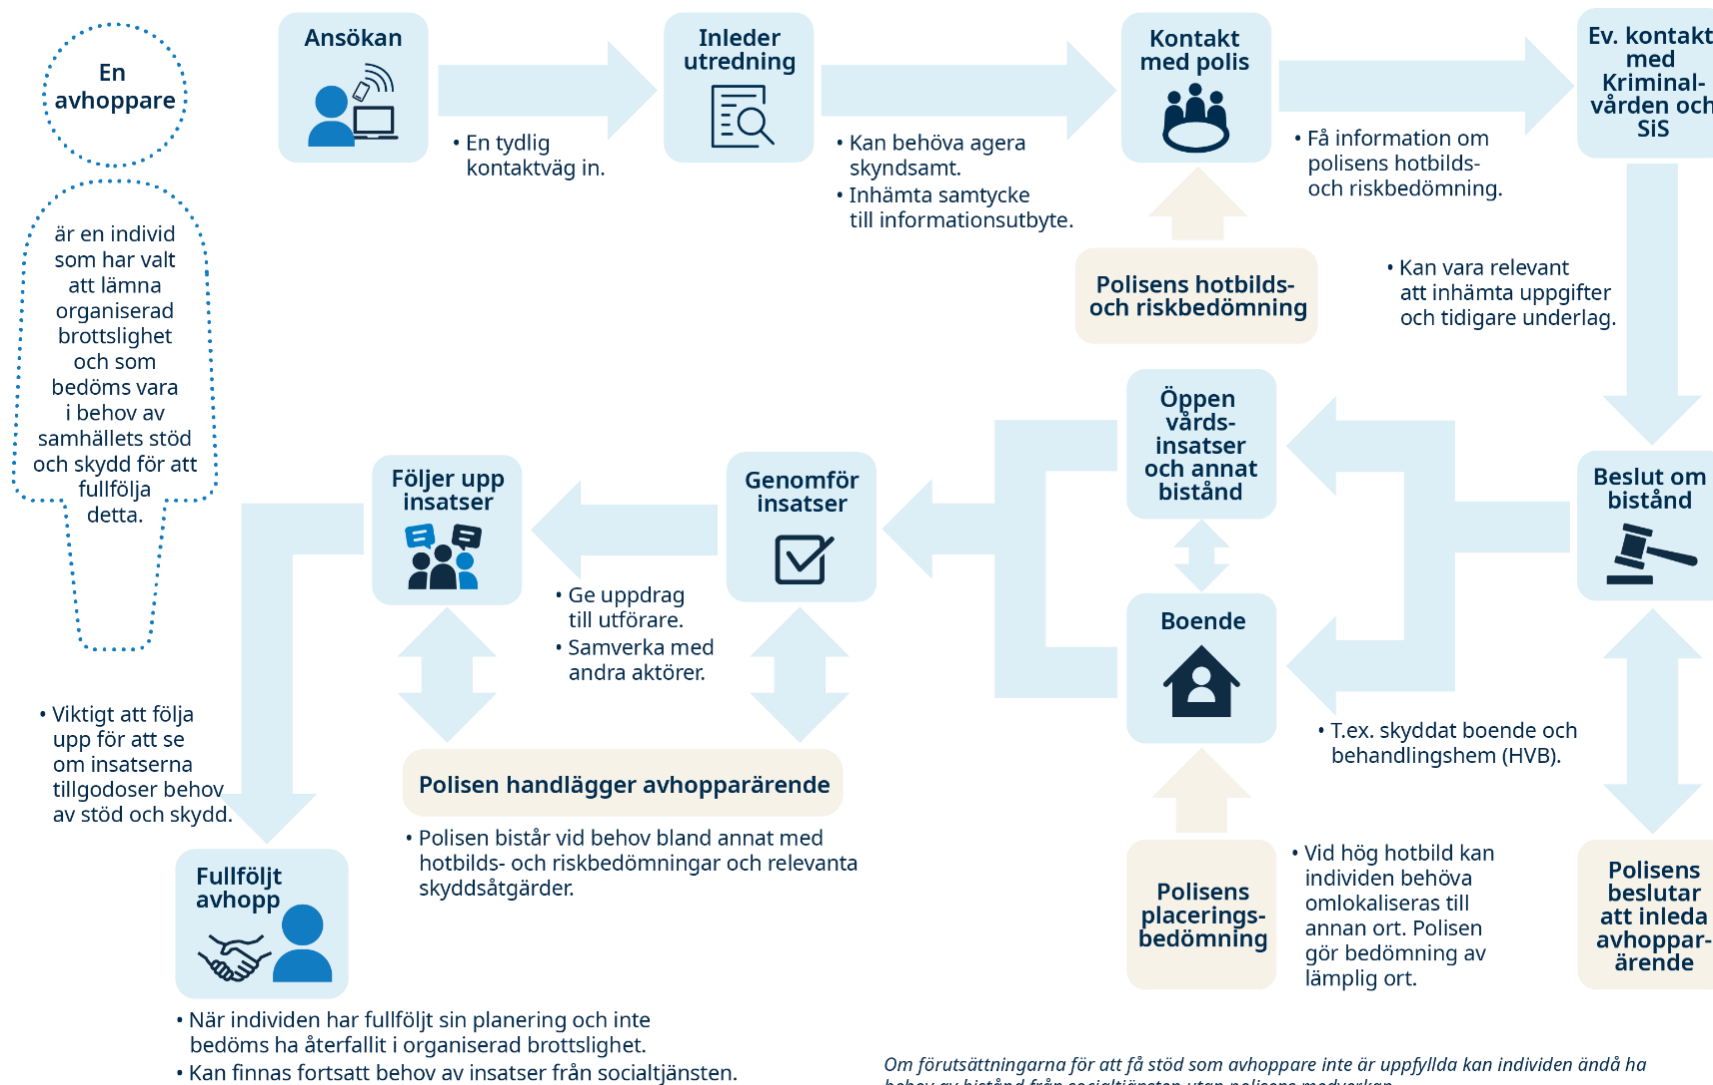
En avhoppare

är en individ som har valt att lämna organiserad brottslighet och som bedöms vara i behov av samhällets stöd och skydd för att fullfölja detta.

Ansökan

• En tydlig kontaktväg in.

Inleder utredning

• Kan behöva agera skyndsamt.
• Inhämta samtycke till informationsutbyte.

Kontakt med polis

Polisens hotbilds- och riskbedömning

• Få information om polisens hotbilds- och riskbedömning.

Ev. kontakt med Kriminal-vården och SiS

• Kan vara relevant att inhämta uppgifter och tidigare underlag.

Beslut om bistånd

Polisens beslutar att inleda avhoppar-ärende

Öppen vårds-insatser och annat bistånd

Boende

• T.ex. skyddat boende och behandlingshem (HVB).

Polisens placerings-bedömning

• Vid hög hotbild kan individen behöva omlokaliseras till annan ort. Polisen gör bedömning av lämplig ort.

Genomför insatser

• Ge uppdrag till utförare.
• Samverka med andra aktörer.

Följer upp insatser

Polisen handlägger avhopparärende

• Polisen bistår vid behov bland annat med hotbilds- och riskbedömningar och relevanta skyddsåtgärder.

• Viktigt att följa upp för att se om insatserna tillgodoser behov av stöd och skydd.

Fullföljt avhopp

• När individen har fullföljt sin planering och inte bedöms ha återfallit i organiserad brottslighet.
• Kan finnas fortsatt behov av insatser från socialtjänsten.

Om förutsättningarna för att få stöd som avhoppare inte är uppfyllda kan individen ändå ha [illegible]